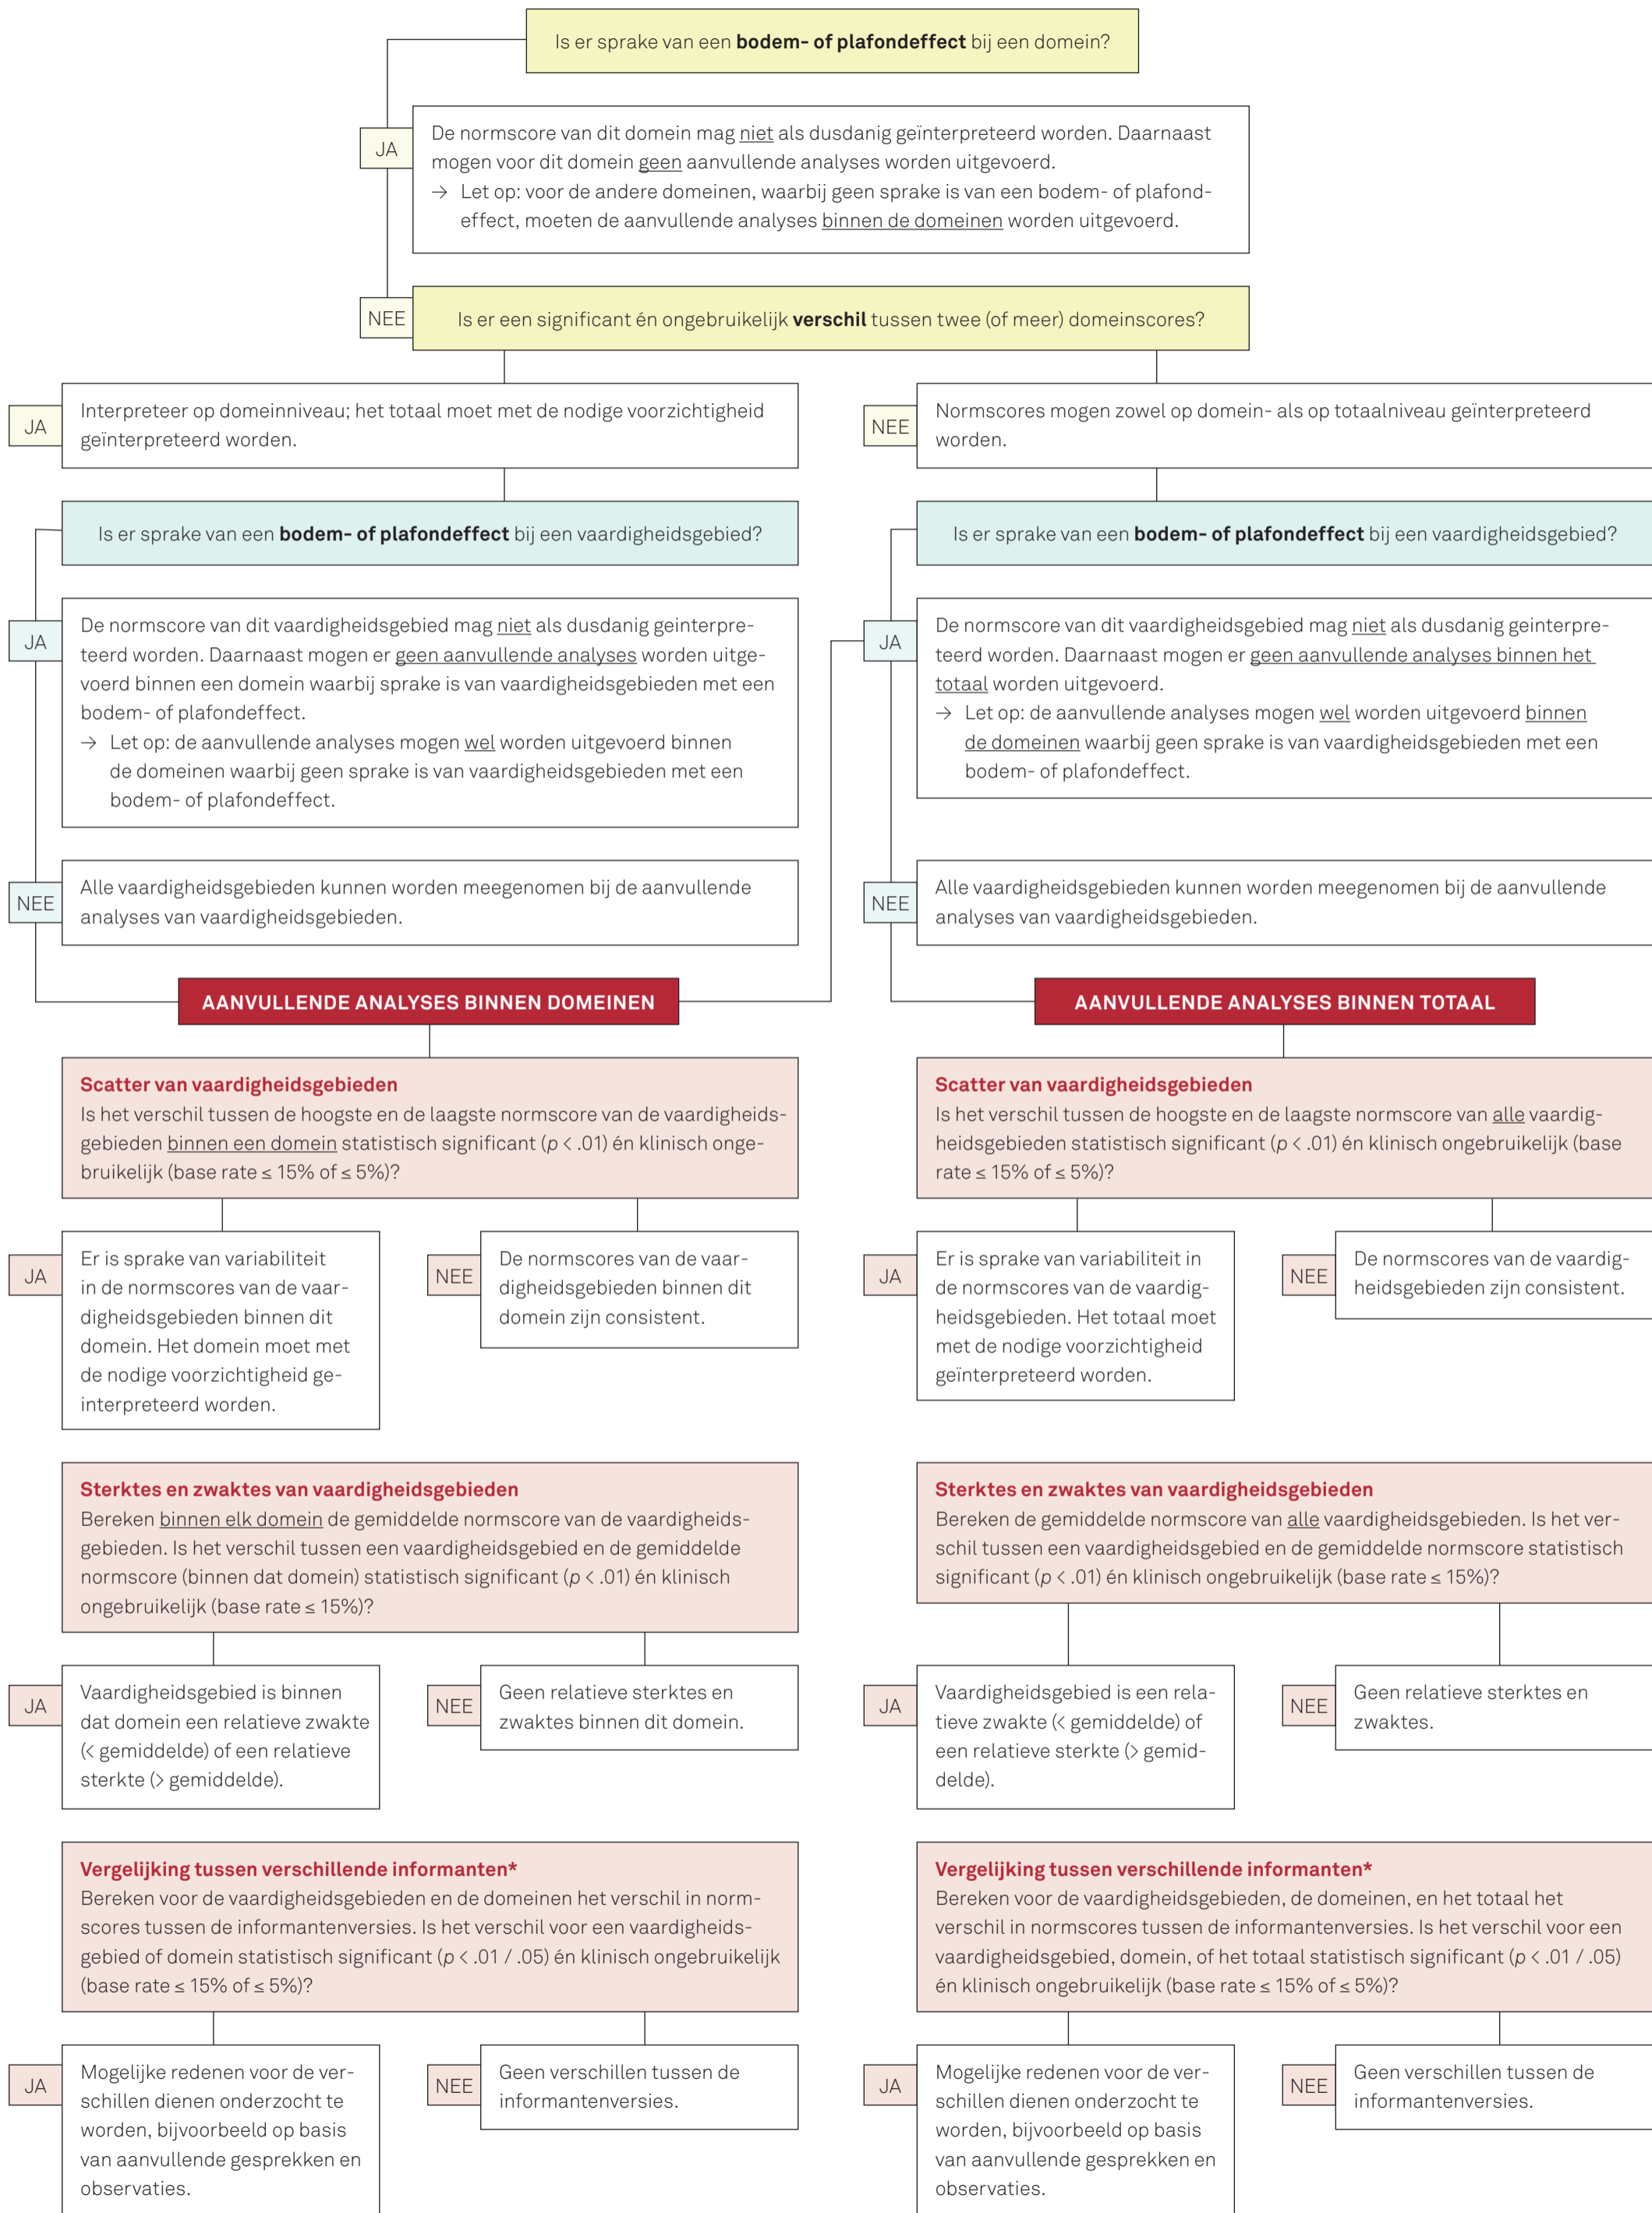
Is er sprake van een **bodem- of plafondeffect** bij een domein?

JA

De normscore van dit domein mag niet als dusdanig geïnterpreteerd worden. Daarnaast mogen voor dit domein geen aanvullende analyses worden uitgevoerd.
→ Let op: voor de andere domeinen, waarbij geen sprake is van een bodem- of plafondeffect, moeten de aanvullende analyses binnen de domeinen worden uitgevoerd.

NEE

Is er een significant én ongebruikelijk **verschil** tussen twee (of meer) domeinscores?

JA

Interpreteer op domeinniveau; het totaal moet met de nodige voorzichtigheid geïnterpreteerd worden.

NEE

Normscores mogen zowel op domein- als op totaalniveau geïnterpreteerd worden.

Is er sprake van een **bodem- of plafondeffect** bij een vaardigheidsgebied?

JA

De normscore van dit vaardigheidsgebied mag niet als dusdanig geinterpreteerd worden. Daarnaast mogen er geen aanvullende analyses worden uitgevoerd binnen een domein waarbij sprake is van vaardigheidsgebieden met een bodem- of plafondeffect.
→ Let op: de aanvullende analyses mogen wel worden uitgevoerd binnen de domeinen waarbij geen sprake is van vaardigheidsgebieden met een bodem- of plafondeffect.

NEE

Alle vaardigheidsgebieden kunnen worden meegenomen bij de aanvullende analyses van vaardigheidsgebieden.

Is er sprake van een **bodem- of plafondeffect** bij een vaardigheidsgebied?

JA

De normscore van dit vaardigheidsgebied mag niet als dusdanig geinterpreteerd worden. Daarnaast mogen er geen aanvullende analyses binnen het totaal worden uitgevoerd.
→ Let op: de aanvullende analyses mogen wel worden uitgevoerd binnen de domeinen waarbij geen sprake is van vaardigheidsgebieden met een bodem- of plafondeffect.

NEE

Alle vaardigheidsgebieden kunnen worden meegenomen bij de aanvullende analyses van vaardigheidsgebieden.

AANVULLENDE ANALYSES BINNEN DOMEINEN

**Scatter van vaardigheidsgebieden**
Is het verschil tussen de hoogste en de laagste normscore van de vaardigheidsgebieden binnen een domein statistisch significant ($p < .01$) én klinisch ongebruikelijk (base rate ≤ 15% of ≤ 5%)?

JA

Er is sprake van variabiliteit in de normscores van de vaardigheidsgebieden binnen dit domein. Het domein moet met de nodige voorzichtigheid geïnterpreteerd worden.

NEE

De normscores van de vaardigheidsgebieden binnen dit domein zijn consistent.

**Sterktes en zwaktes van vaardigheidsgebieden**
Bereken binnen elk domein de gemiddelde normscore van de vaardigheidsgebieden. Is het verschil tussen een vaardigheidsgebied en de gemiddelde normscore (binnen dat domein) statistisch significant ($p < .01$) én klinisch ongebruikelijk (base rate ≤ 15%)?

JA

Vaardigheidsgebied is binnen dat domein een relatieve zwakte (< gemiddelde) of een relatieve sterkte (> gemiddelde).

NEE

Geen relatieve sterktes en zwaktes binnen dit domein.

**Vergelijking tussen verschillende informanten***
Bereken voor de vaardigheidsgebieden en de domeinen het verschil in normscores tussen de informantenversies. Is het verschil voor een vaardigheidsgebied of domein statistisch significant ($p < .01$ / .05) én klinisch ongebruikelijk (base rate ≤ 15% of ≤ 5%)?

JA

Mogelijke redenen voor de verschillen dienen onderzocht te worden, bijvoorbeeld op basis van aanvullende gesprekken en observaties.

NEE

Geen verschillen tussen de informantenversies.

AANVULLENDE ANALYSES BINNEN TOTAAL

**Scatter van vaardigheidsgebieden**
Is het verschil tussen de hoogste en de laagste normscore van alle vaardigheidsgebieden statistisch significant ($p < .01$) én klinisch ongebruikelijk (base rate ≤ 15% of ≤ 5%)?

JA

Er is sprake van variabiliteit in de normscores van de vaardigheidsgebieden. Het totaal moet met de nodige voorzichtigheid geïnterpreteerd worden.

NEE

De normscores van de vaardigheidsgebieden zijn consistent.

**Sterktes en zwaktes van vaardigheidsgebieden**
Bereken de gemiddelde normscore van alle vaardigheidsgebieden. Is het verschil tussen een vaardigheidsgebied en de gemiddelde normscore statistisch significant ($p < .01$) én klinisch ongebruikelijk (base rate ≤ 15%)?

JA

Vaardigheidsgebied is een relatieve zwakte (< gemiddelde) of een relatieve sterkte (> gemiddelde).

NEE

Geen relatieve sterktes en zwaktes.

**Vergelijking tussen verschillende informanten***
Bereken voor de vaardigheidsgebieden, de domeinen, en het totaal het verschil in normscores tussen de informantenversies. Is het verschil voor een vaardigheidsgebied, domein, of het totaal statistisch significant ($p < .01$ / .05) én klinisch ongebruikelijk (base rate ≤ 15% of ≤ 5%)?

JA

Mogelijke redenen voor de verschillen dienen onderzocht te worden, bijvoorbeeld op basis van aanvullende gesprekken en observaties.

NEE

Geen verschillen tussen de informantenversies.